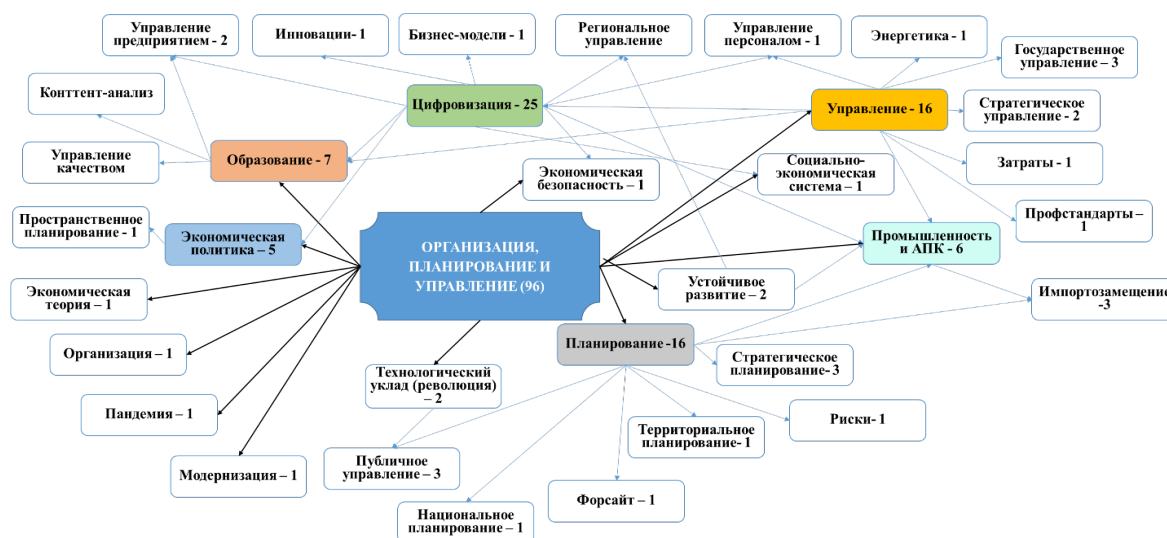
Управление предприятием - 2

Инновации- 1

Бизнес-модели - 1

Региональное управление

Управление персоналом - 1

Энергетика - 1

Государственное управление – 3

Конттент-анализ

Цифровизация - 25

Управление - 16

Стратегическое управление - 2

Управление качеством

Образование - 7

Экономическая безопасность – 1

Социально-экономическая система – 1

Затраты - 1

Пространственное планирование - 1

Экономическая политика – 5

ОРГАНИЗАЦИЯ, ПЛАНИРОВАНИЕ И УПРАВЛЕНИЕ (96)

Промышленность и АПК - 6

Профстандарты – 1

Экономическая теория – 1

Устойчивое развитие – 2

Импортозамещение -3

Организация – 1

Планирование -16

Технологический уклад (революция) – 2

Стратегическое планирование- 3

Пандемия – 1

Территориальное планирование- 1

Риски- 1

Публичное управление – 3

Модернизация – 1

Форсайт – 1

Национальное планирование – 1